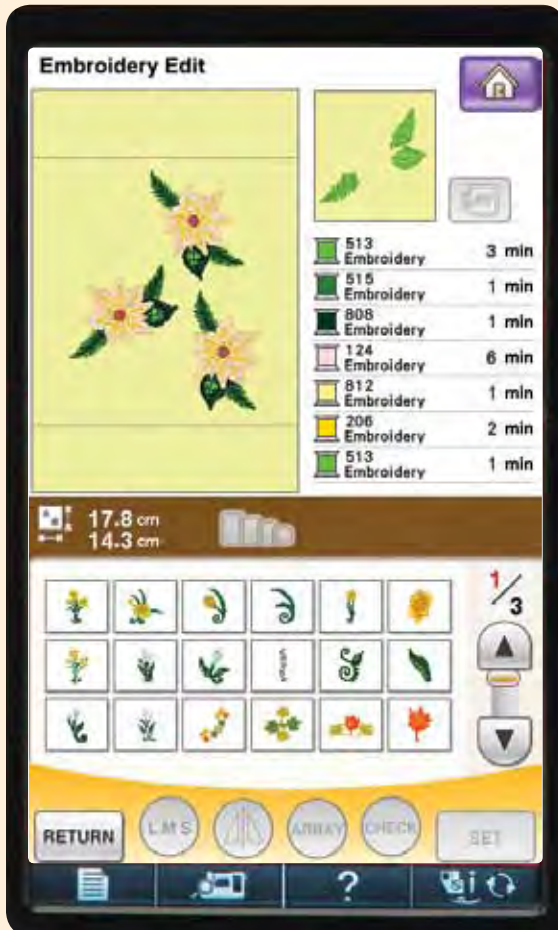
Embroidery Edit

513 Embroidery 3 min
515 Embroidery 1 min
808 Embroidery 1 min
124 Embroidery 6 min
812 Embroidery 1 min
206 Embroidery 2 min
513 Embroidery 1 min

17.8 cm
14.3 cm

$\frac{1}{3}$

RETURN
L M S
ARRAY
CHECK
SET

?